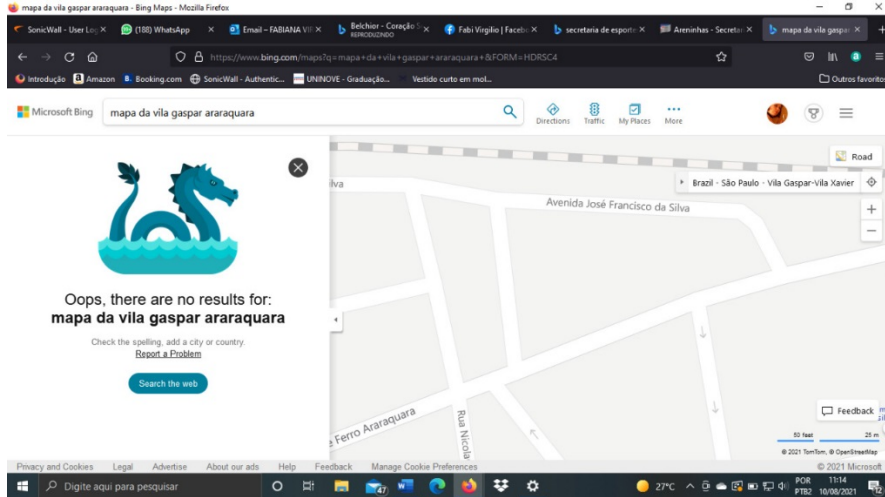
mapa da vila gaspar araraquara - Bing Maps - Mozilla Firefox

SonicWall - User Log ×
(188) WhatsApp ×
Email – FABIANA VII ×
Belchior - Coração S REPRODUZINDO ×
Fabi Virgilio | Facebo ×
secretaria de esporte ×
Areninhas - Secretari ×
mapa da vila gaspar ×

https://www.bing.com/maps?q=mapa+da+vila+gaspar+araraquara+&FORM=HDRSC4

Introdução
Amazon
Booking.com
SonicWall - Authentic...
UNINOVE - Graduação...
Vestido curto em mol...
Outros favoritos

Microsoft Bing
mapa da vila gaspar araraquara
Directions
Traffic
My Places
More

Oops, there are no results for:
mapa da vila gaspar araraquara

Check the spelling, add a city or country.
Report a Problem

Search the web

Road
Brazil · São Paulo · Vila Gaspar-Vila Xavier
Avenida José Francisco da Silva
Silva
Ferro Araraquara
Rua Nicola
Feedback
50 feet
25 m
© 2021 TomTom, © OpenStreetMap

Privacy and Cookies
Legal
Advertise
About our ads
Help
Feedback
Manage Cookie Preferences
© 2021 Microsoft

Digite aqui para pesquisar
27°C
POR PTB2
11:14
10/08/2021